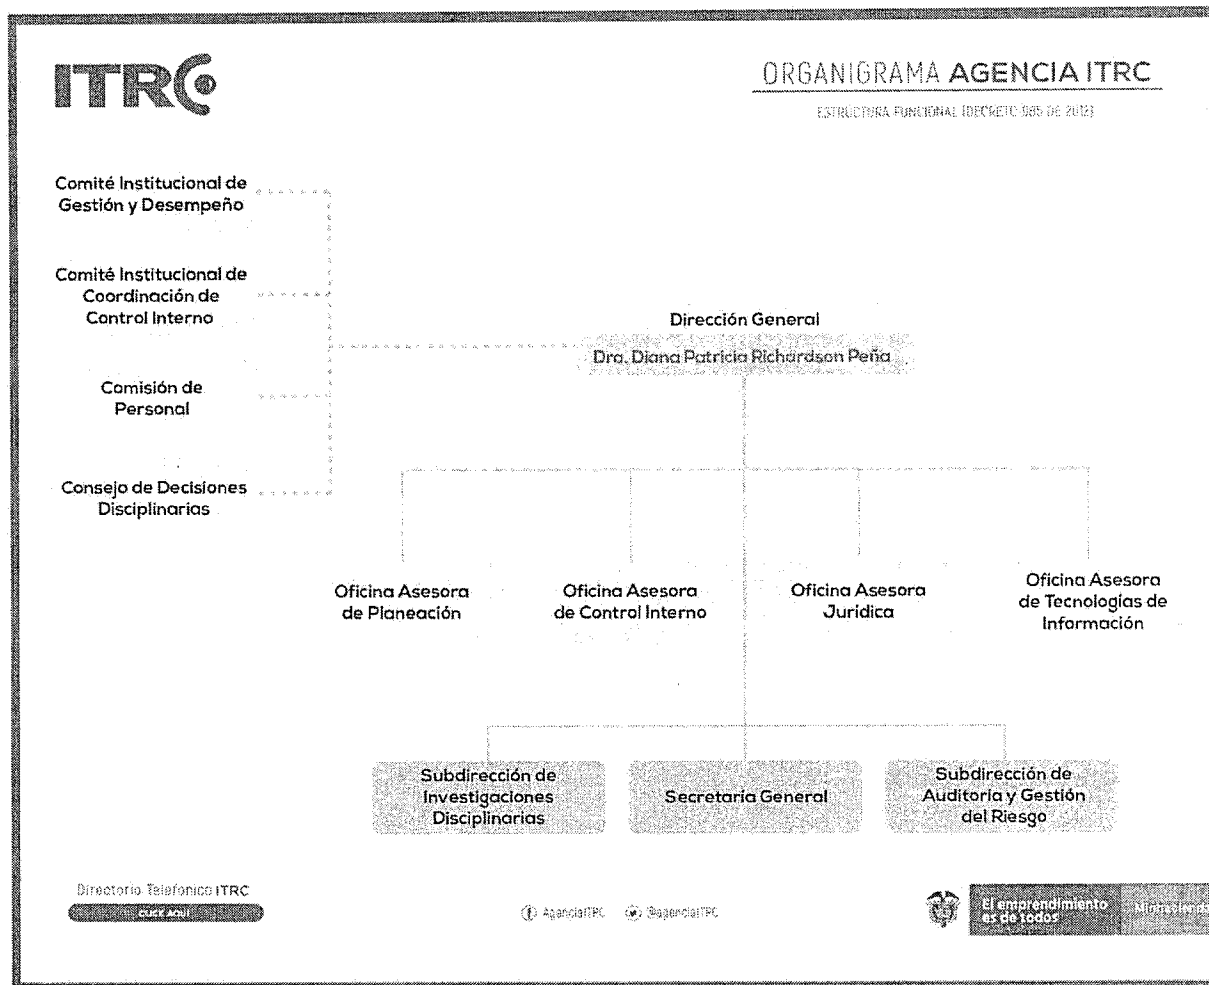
ITRC

ORGANIGRAMA AGENCIA ITRC

ESTRUCTURA FUNCIONAL (DECRETO 985 DE 2012)

Comité Institucional de Gestión y Desempeño

Comité Institucional de Coordinación de Control Interno

Comisión de Personal

Consejo de Decisiones Disciplinarias

Dirección General

Dra. Diana Patricia Richardson Peña

Oficina Asesora de Planeación

Oficina Asesora de Control Interno

Oficina Asesora Jurídica

Oficina Asesora de Tecnologías de Información

Subdirección de Investigaciones Disciplinarias

Secretaria General

Subdirección de Auditoria y Gestión del Riesgo

Directorio Telefonico ITRC

CLICK AQUI

AgenciaITRC @agenciaITRC

El emprendimiento es de todos

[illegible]